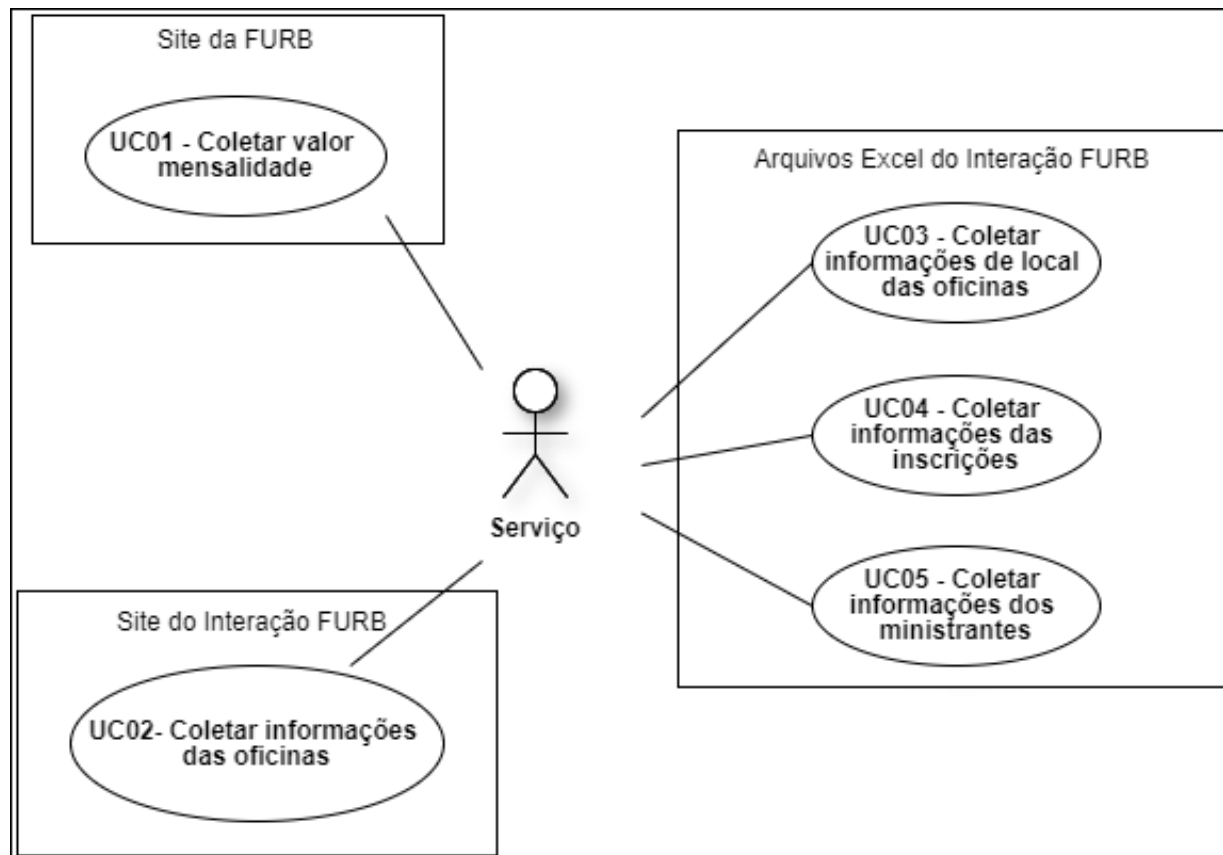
Site da FURB

UC01 - Coletar valor mensalidade

Arquivos Excel do Interação FURB

UC03 - Coletar informações de local das oficinas

UC04 - Coletar informações das inscrições

UC05 - Coletar informações dos ministrantes

Serviço

Site do Interação FURB

UC02- Coletar informações das oficinas